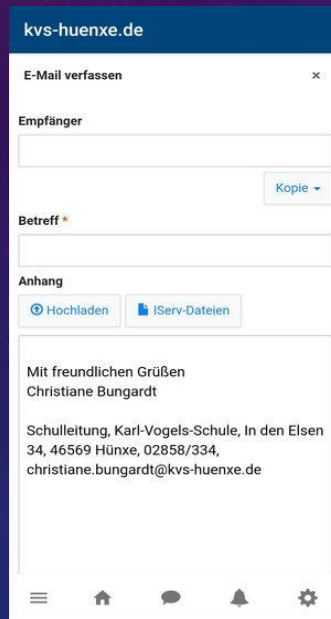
kvs-huenxe.de

E-Mail verfassen ×

Empfänger

Kopie ▾

Betreff *

Anhang

Hochladen

IServ-Dateien

Mit freundlichen Grüßen
Christiane Bungardt

Schulleitung, Karl-Vogels-Schule, In den Elsen 34, 46569 Hünxe, 02858/334, christiane.bungardt@kvs-huenxe.de